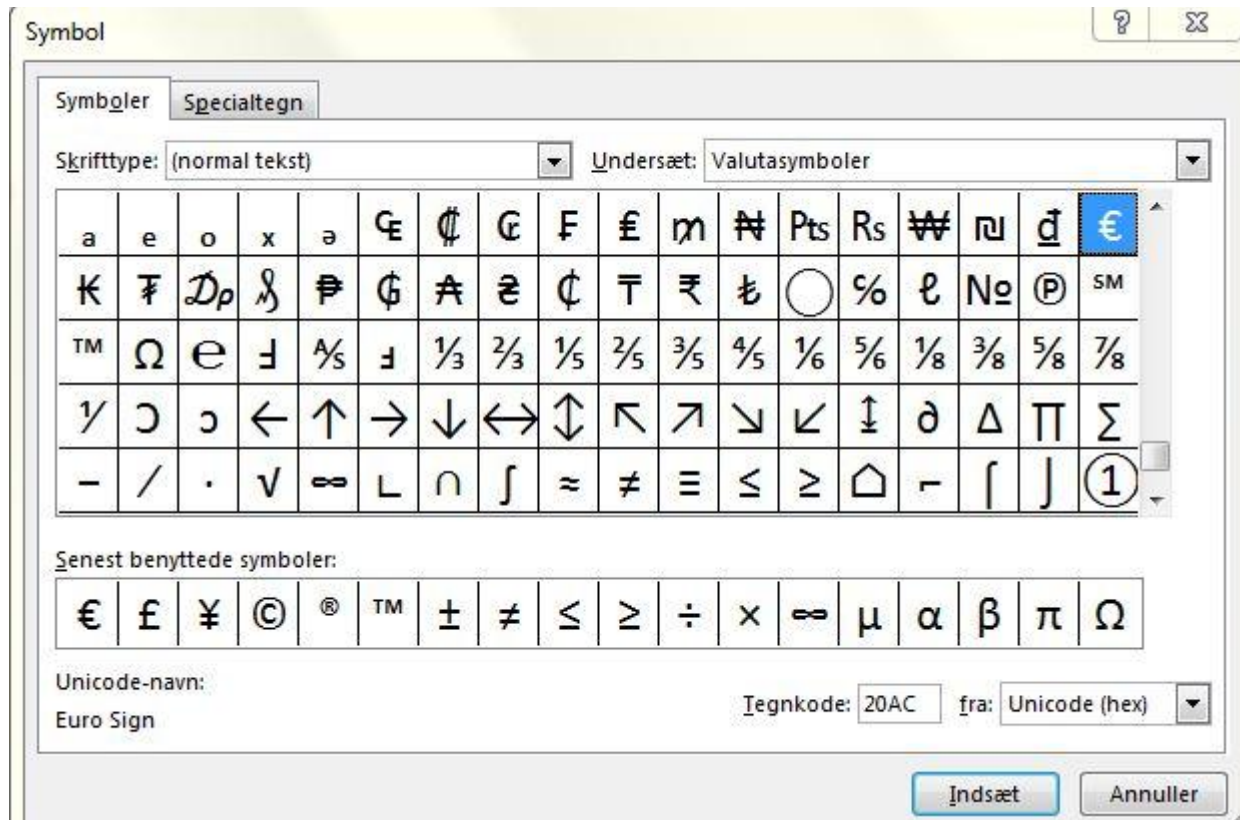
Symbol

? ✕

Symboler Specialtegn

Skrifttype: (normal tekst) Undersæt: Valutasymboler

| a | e | o | x | ə | ₠ | ₡ | ₢ | ₣ | ₤ | ₥ | ₦ | ₧ | ₨ | ₩ | ₪ | ₫ | € |
|---|---|---|---|---|---|---|---|---|---|---|---|---|---|---|---|---|---|
| ₭ | ₮ | ₯ | ₰ | ₱ | ₲ | ₳ | ₴ | ₵ | ₸ | ₹ | ₺ | ◯ | % | ℓ | № | ℗ | ℠ |
| ™ | Ω | ℮ | Ⅎ | ⅍ | ⅎ | ⅓ | ⅔ | ⅕ | ⅖ | ⅗ | ⅘ | ⅙ | ⅚ | ⅛ | ⅜ | ⅝ | ⅞ |
| ⅟ | Ↄ | ↄ | ← | ↑ | → | ↓ | ↔ | ↕ | ↖ | ↗ | ↘ | ↙ | ↨ | ∂ | ∆ | ∏ | ∑ |
| − | ∕ | ∙ | √ | ∞ | ∟ | ∩ | ∫ | ≈ | ≠ | ≡ | ≤ | ≥ | ⌂ | ⌐ | ⌠ | ⌡ | ① |

Senest benyttede symboler:

| € | £ | ¥ | © | ® | ™ | ± | ≠ | ≤ | ≥ | ÷ | × | ∞ | µ | α | β | π | Ω |
|---|---|---|---|---|---|---|---|---|---|---|---|---|---|---|---|---|---|

Unicode-navn:
Euro Sign

Tegnkode: 20AC fra: Unicode (hex)

Indsæt Annuller